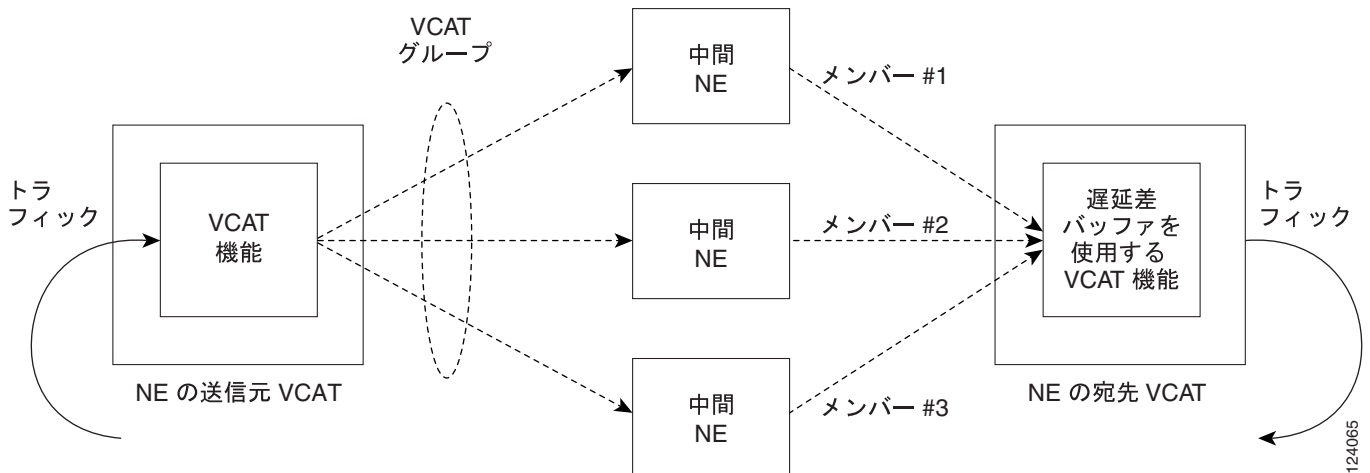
VCAT
グループ

中間
NE

メンバー #1

トラ
フィック

VCAT
機能

中間
NE

メンバー #2

遅延差
バッファを
使用する
VCAT 機能

トラ
フィック

NE の送信元 VCAT

中間
NE

メンバー #3

NE の宛先 VCAT

124065